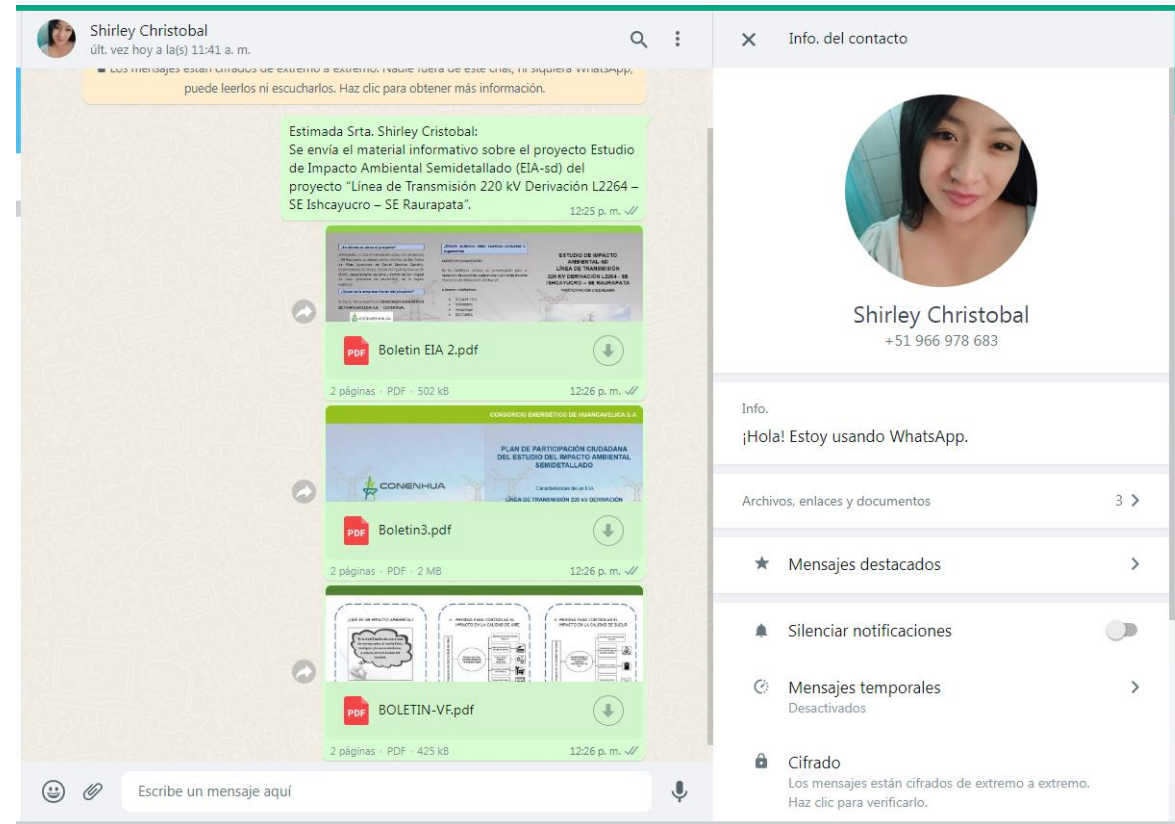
Shirley Christobal
últ. vez hoy a la(s) 11:41 a. m.

Los mensajes están cifrados de extremo a extremo. Nadie fuera de este chat, ni siquiera WhatsApp, puede leerlos ni escucharlos. Haz clic para obtener más información.

Estimada Srta. Shirley Cristobal:
Se envía el material informativo sobre el proyecto Estudio de Impacto Ambiental Semidetallado (EIA-sd) del proyecto "Línea de Transmisión 220 kV Derivación L2264 – SE Ishcayucro – SE Raurapata".
12:25 p. m.

ESTUDIO DE IMPACTO AMBIENTAL-SD LÍNEA DE TRANSMISIÓN 220 KV DERIVACIÓN L2264 - SE ISHCAYUCRO – SE RAURAPATA
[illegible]

Boletin EIA 2.pdf
2 páginas • PDF • 502 kB
12:26 p. m.

CONSORCIO ENERGÉTICO DE HUANCAVELICA S.A.
PLAN DE PARTICIPACIÓN CIUDADANA DEL ESTUDIO DEL IMPACTO AMBIENTAL SEMIDETALLADO
CONENHUA
LÍNEA DE TRANSMISIÓN 220 KV DERIVACIÓN

Boletin3.pdf
2 páginas • PDF • 2 MB
12:26 p. m.

¿QUÉ ES UN IMPACTO AMBIENTAL?
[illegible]

BOLETIN-VF.pdf
2 páginas • PDF • 425 kB
12:26 p. m.

Escribe un mensaje aquí

Info. del contacto

Shirley Christobal
+51 966 978 683

Info.
¡Hola! Estoy usando WhatsApp.

Archivos, enlaces y documentos
3

Mensajes destacados

Silenciar notificaciones

Mensajes temporales
Desactivados

Cifrado
Los mensajes están cifrados de extremo a extremo. Haz clic para verificarlo.